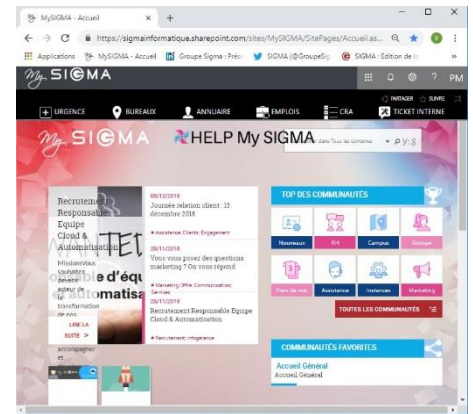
MySIGMA - Accueil ×  +
← → C  https://sigmainformatique.sharepoint.com/sites/MySIGMA/SitePages/Accueil.as...
Applications  MySIGMA - Accueil  Groupe Sigma : Prés  SIGMA (@GroupeSig  SIGMA : Édition de l
My SIGMA  PM
URGENCE  BUREAUX  ANNUAIRE  EMPLOIS  CRA  TICKET INTERNE
PARTAGER  SUIVRE
My SIGMA  HELP My SIGMA
Rechercher dans Tous les contenus
Recrutement Responsable Equipe Cloud & Automatisation
Mission Vous souhaitez devenir acteur de la transformation de nos ... accompagner et
LIRE LA SUITE >
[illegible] TEU
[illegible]e d'équ
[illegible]tomatisa
05/12/2018
Journée relation client : 15 décembre 2018
# Assistance Clients; Engagement
28/11/2018
Vous vous posez des questions marketing ? On vous répond
# Marketing; Offre Communication; Services
28/11/2018
Recrutement Responsable Equipe Cloud & Automatisation
# Recrutement; Intégrance
TOP DES COMMUNAUTÉS
Nouveaux  R/4  Campus  Groupe
Tiers de vie  Assistance  Instances  Marketing
TOUTES LES COMMUNAUTÉS
COMMUNAUTÉS FAVORITES
Accueil Général
Accueil Général